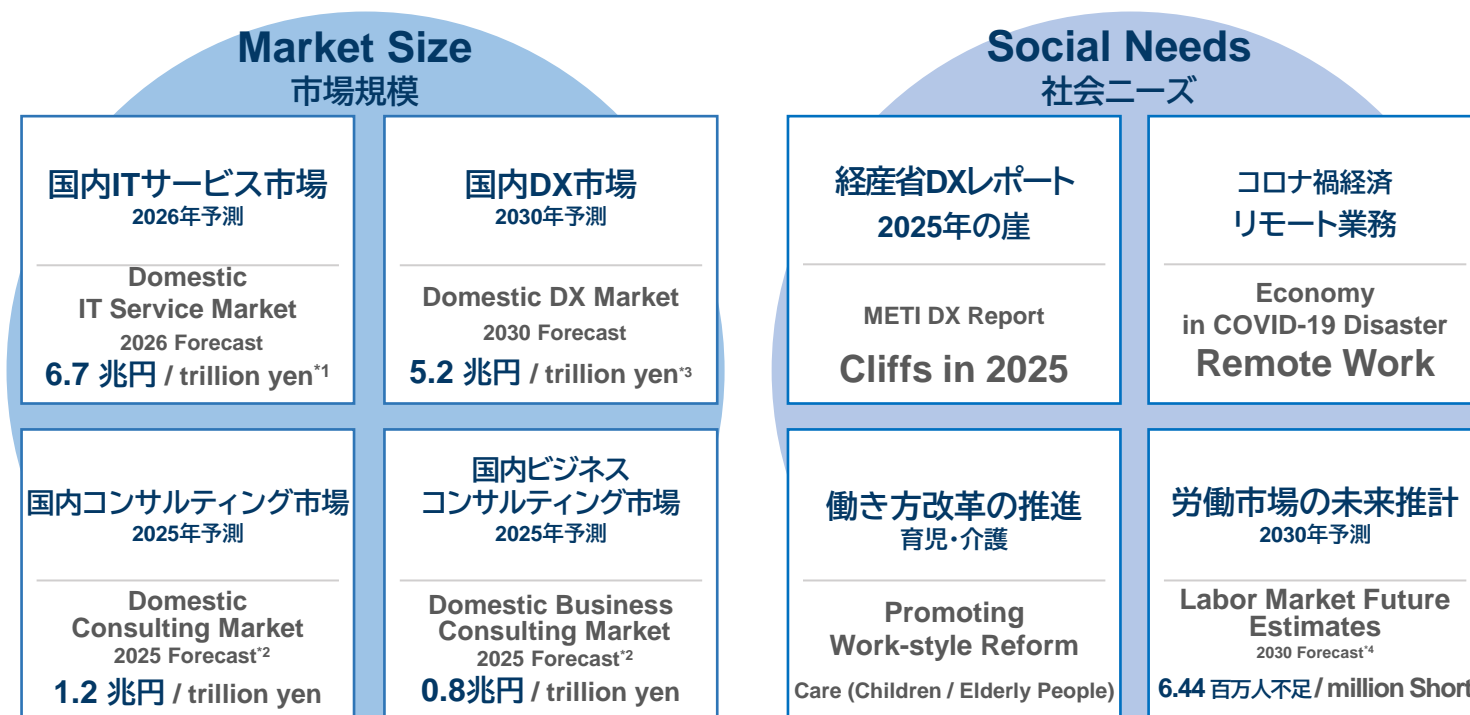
Market Size
市場規模

国内ITサービス市場
2026年予測

Domestic IT Service Market
2026 Forecast
6.7 兆円 / trillion yen$^{*1}$

国内DX市場
2030年予測

Domestic DX Market
2030 Forecast
5.2 兆円 / trillion yen$^{*3}$

国内コンサルティング市場
2025年予測

Domestic Consulting Market
2025 Forecast$^{*2}$
1.2 兆円 / trillion yen

国内ビジネスコンサルティング市場
2025年予測

Domestic Business Consulting Market
2025 Forecast$^{*2}$
0.8兆円 / trillion yen

Social Needs
社会ニーズ

経産省DXレポート
2025年の崖

METI DX Report
Cliffs in 2025

コロナ禍経済
リモート業務

Economy in COVID-19 Disaster
Remote Work

働き方改革の推進
育児・介護

Promoting Work-style Reform
Care (Children / Elderly People)

労働市場の未来推計
2030年予測

Labor Market Future Estimates
2030 Forecast$^{*4}$
6.44 百万人不足 / million Short